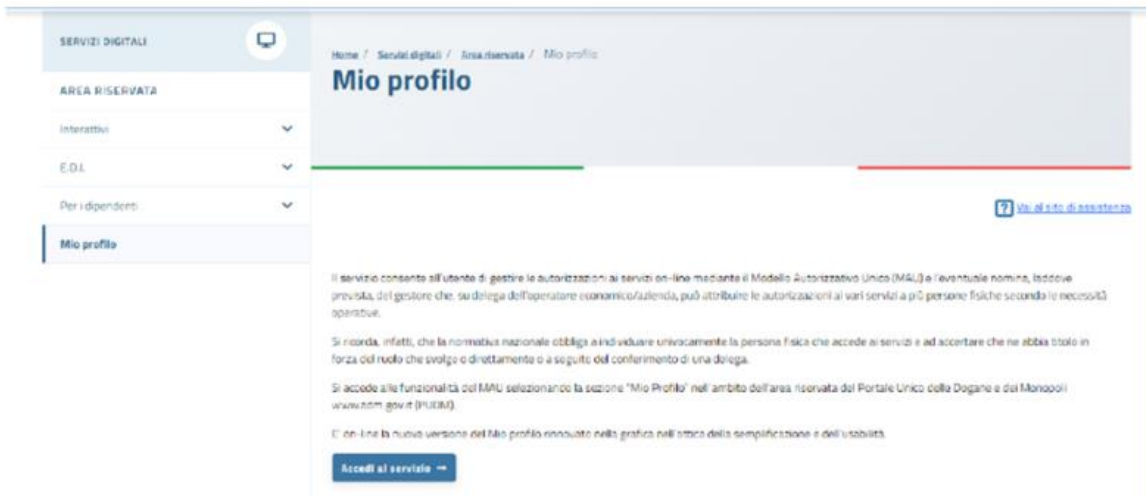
SERVIZI DIGITALI

AREA RISERVATA

Interattivi

E.D.I.

Per i dipendenti

Mio profilo

Home / Servizi digitali / Area riservata / Mio profilo

Mio profilo

Vai al sito di assistenza

Il servizio consente all'utente di gestire le autorizzazioni ai servizi on-line mediante il Modello Autorizzativo Unico (MAU) e l'eventuale nomina, laddove prevista, del gestore che, su delega dell'operatore economico/azienda, può attribuire le autorizzazioni ai vari servizi a più persone fisiche secondo le necessità operative.

Si ricorda, infatti, che la normativa nazionale obbliga a individuare univocamente la persona fisica che accede ai servizi e ad accertare che ne abbia titolo in forza del ruolo che svolge o direttamente o a seguito del conferimento di una delega.

Si accede alle funzionalità del MAU selezionando la sezione "Mio Profilo" nell'ambito dell'area riservata del Portale Unico delle Dogane e dei Monopoli www.adm.gov.it (PUDM).

E' on-line la nuova versione del Mio profilo rinnovato nella grafica nell'ottica della semplificazione e dell'usabilità.

Accedi al servizio →